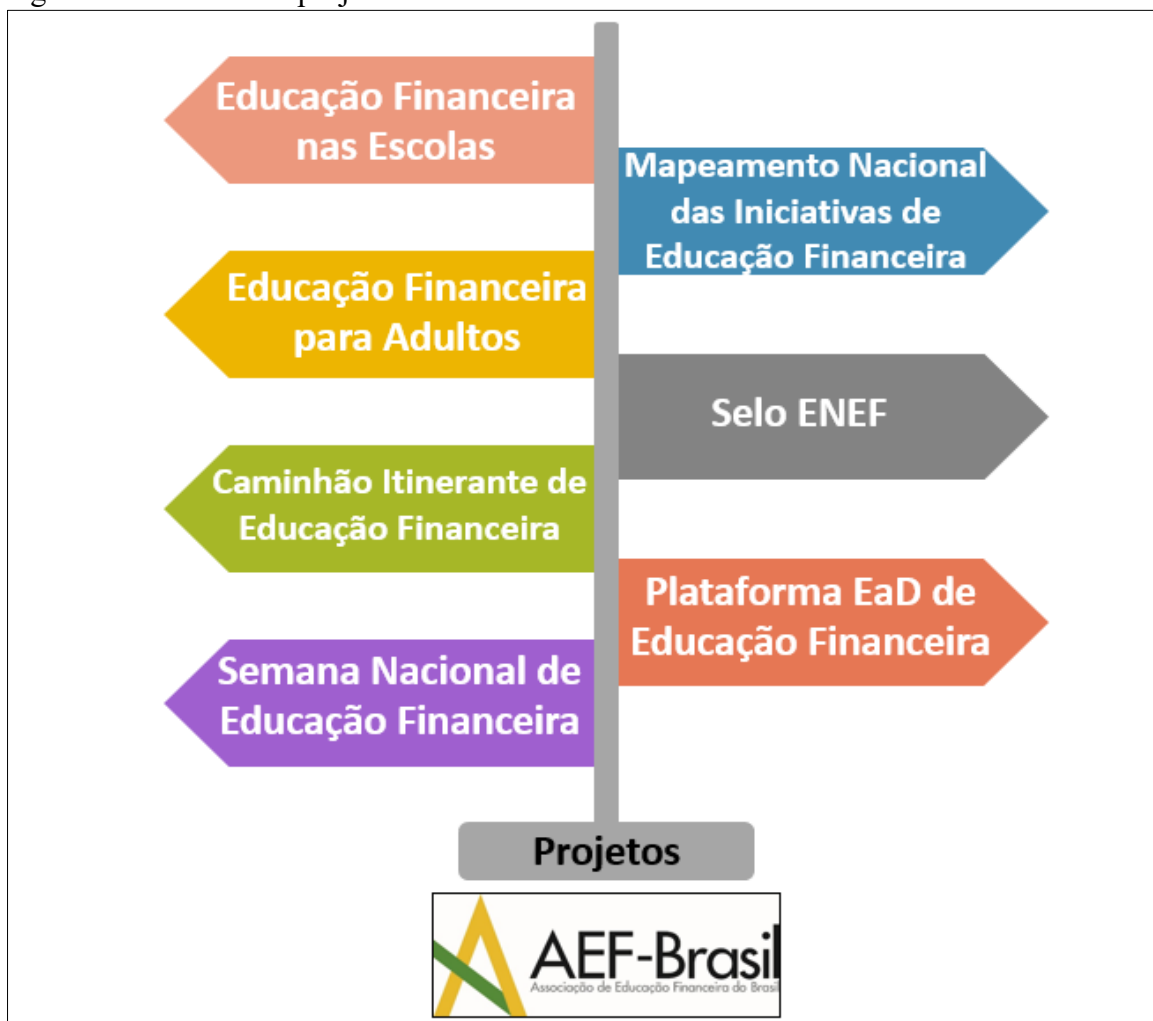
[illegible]

Educação Financeira nas Escolas

Mapeamento Nacional das Iniciativas de Educação Financeira

Educação Financeira para Adultos

Selo ENEF

Caminhão Itinerante de Educação Financeira

Plataforma EaD de Educação Financeira

Semana Nacional de Educação Financeira

Projetos

AEF-Brasil
Associação de Educação Financeira do Brasil